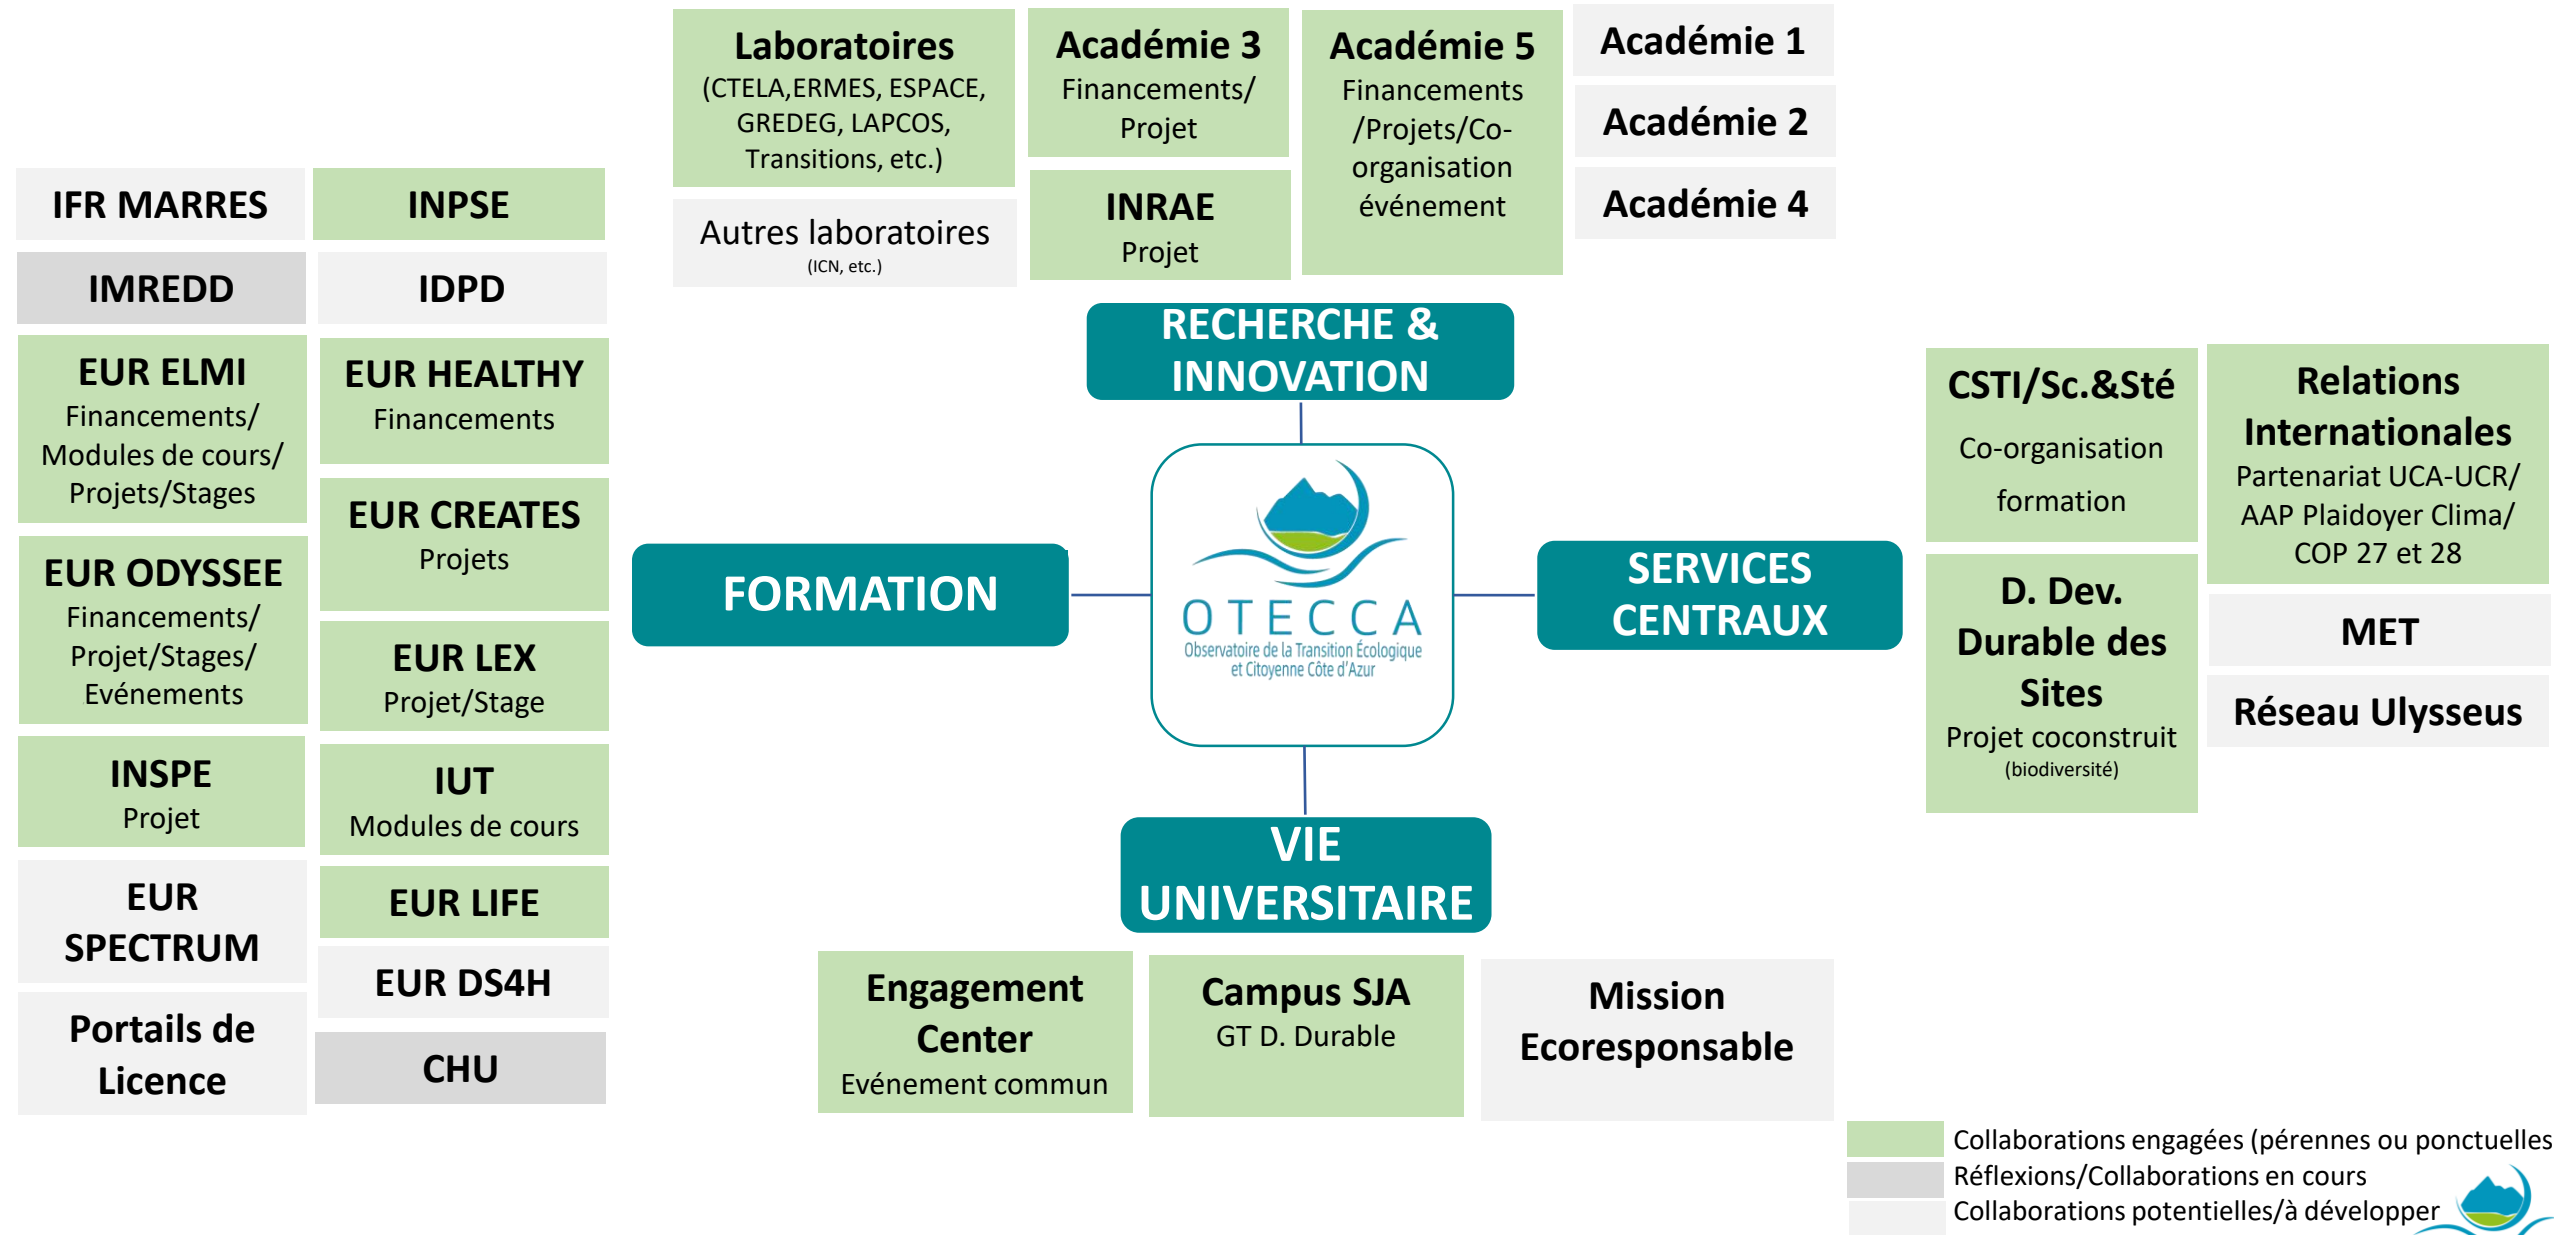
Laboratoires
(CTELA,ERMES, ESPACE, GREDEG, LAPCOS, Transitions, etc.)

Autres laboratoires
(ICN, etc.)

Académie 3
Financements/ Projet

INRAE
Projet

Académie 5
Financements /Projets/Co-organisation événement

Académie 1

Académie 2

Académie 4

IFR MARRES

INPSE

IMREDD

IDPD

EUR ELMI
Financements/ Modules de cours/ Projets/Stages

EUR HEALTHY
Financements

EUR CREATES
Projets

EUR ODYSSEE
Financements/ Projet/Stages/ Evénements

EUR LEX
Projet/Stage

INSPE
Projet

IUT
Modules de cours

EUR SPECTRUM

EUR LIFE

EUR DS4H

Portails de Licence

CHU

RECHERCHE & INNOVATION

FORMATION

OTECCA
Observatoire de la Transition Écologique et Citoyenne Côte d'Azur

SERVICES CENTRAUX

VIE UNIVERSITAIRE

CSTI/Sc.&Sté
Co-organisation formation

Relations Internationales
Partenariat UCA-UCR/ AAP Plaidoyer Clima/ COP 27 et 28

D. Dev. Durable des Sites
Projet coconstruit
(biodiversité)

MET

Réseau Ulysseus

Engagement Center
Evénement commun

Campus SJA
GT D. Durable

Mission Ecoresponsable

Collaborations engagées (pérennes ou ponctuelles
Réflexions/Collaborations en cours
Collaborations potentielles/à développer